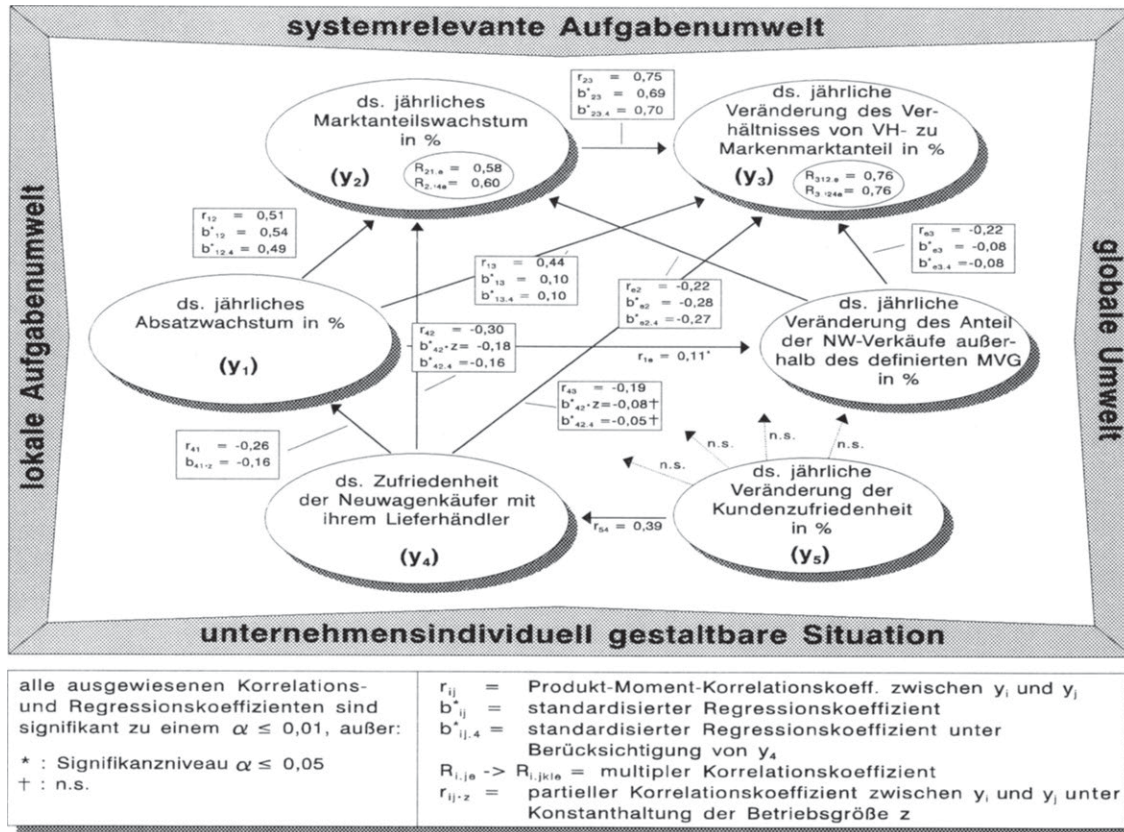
systemrelevante Aufgabenumwelt

lokale Aufgabenumwelt

globale Umwelt

unternehmensindividuell gestaltbare Situation

ds. jährliches Marktanteilswachstum in %

$R_{21.e}$ = 0,58
$R_{2.14e}$ = 0,60

(y₂)

$r_{23}$ = 0,75
$b^*_{23}$ = 0,69
$b^*_{23.4}$ = 0,70

ds. jährliche Veränderung des Verhältnisses von VH- zu Markenmarktanteil in %

$R_{312.e}$ = 0,76
$R_{3.124e}$ = 0,76

(y₃)

$r_{12}$ = 0,51
$b^*_{12}$ = 0,54
$b^*_{12.4}$ = 0,49

$r_{13}$ = 0,44
$b^*_{13}$ = 0,10
$b^*_{13.4}$ = 0,10

$r_{e2}$ = -0,22
$b^*_{e2}$ = -0,28
$b^*_{e2.4}$ = -0,27

$r_{e3}$ = -0,22
$b^*_{e3}$ = -0,08
$b^*_{e3.4}$ = -0,08

ds. jährliches Absatzwachstum in %

(y₁)

$r_{42}$ = -0,30
$b^*_{42}$-z= -0,18
$b^*_{42.4}$ = -0,16

$r_{1e}$ = 0,11*

ds. jährliche Veränderung des Anteil der NW-Verkäufe außerhalb des definierten MVG in %

$r_{43}$ = -0,19
$b^*_{42}$-z=-0,08†
$b^*_{42.4}$ =-0,05†

$r_{41}$ = -0,26
$b_{41\cdot z}$ = -0,16

n.s.

n.s.

n.s.

n.s.

ds. Zufriedenheit der Neuwagenkäufer mit ihrem Lieferhändler

(y₄)

$r_{54}$ = 0,39

ds. jährliche Veränderung der Kundenzufriedenheit in %

(y₅)

alle ausgewiesenen Korrelations- und Regressionskoeffizienten sind signifikant zu einem $\alpha \leq 0,01$, außer:

* : Signifikanzniveau $\alpha \leq 0,05$
† : n.s.

$r_{ij}$ = Produkt-Moment-Korrelationskoeff. zwischen $y_i$ und $y_j$
$b^*_{ij}$ = standardisierter Regressionskoeffizient
$b^*_{ij.4}$ = standardisierter Regressionskoeffizient unter Berücksichtigung von $y_4$
$R_{i.je}$ -> $R_{i.jkle}$ = multipler Korrelationskoeffizient
$r_{ij\cdot z}$ = partieller Korrelationskoeffizient zwischen $y_i$ und $y_j$ unter Konstanthaltung der Betriebsgröße z